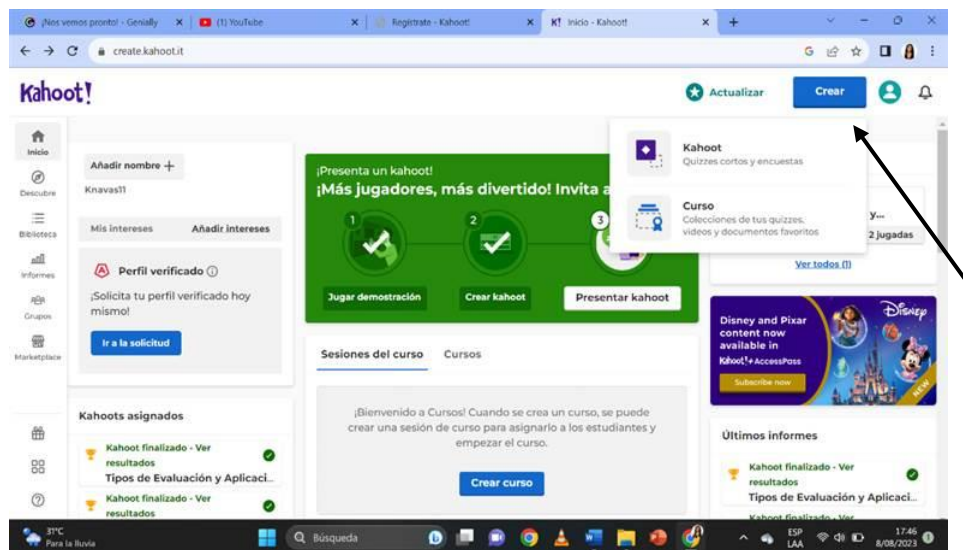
¡Nos vemos pronto! - Genially
(1) YouTube
Regístrate - Kahoot!
Inicio - Kahoot!
create.kahoot.it

Kahoot!
Actualizar
Crear

Inicio
Descubre
Biblioteca
Informes
Grupos
Marketplace

Añadir nombre +
Knavas11

Mis intereses
Añadir intereses

Perfil verificado
¡Solicita tu perfil verificado hoy mismo!
Ir a la solicitud

¡Presenta un kahoot!
¡Más jugadores, más divertido! Invita a
1
2
3
Jugar demostración
Crear kahoot
Presentar kahoot

Kahoot
Quizzes cortos y encuestas

Curso
Colecciones de tus quizzes, videos y documentos favoritos

y...
2 jugadas
Ver todos (1)

Disney and Pixar content now available in Kahoot!+AccessPass
Subscribe now
NEW

Sesiones del curso
Cursos

¡Bienvenido a Cursos! Cuando se crea un curso, se puede crear una sesión de curso para asignarlo a los estudiantes y empezar el curso.
Crear curso

Kahoots asignados
Kahoot finalizado - Ver resultados
Tipos de Evaluación y Aplicaci...
Kahoot finalizado - Ver resultados

Últimos informes
Kahoot finalizado - Ver resultados
Tipos de Evaluación y Aplicaci...
Kahoot finalizado - Ver

31°C
Para la lluvia
Búsqueda
ESP LAA
17:46
8/08/2023